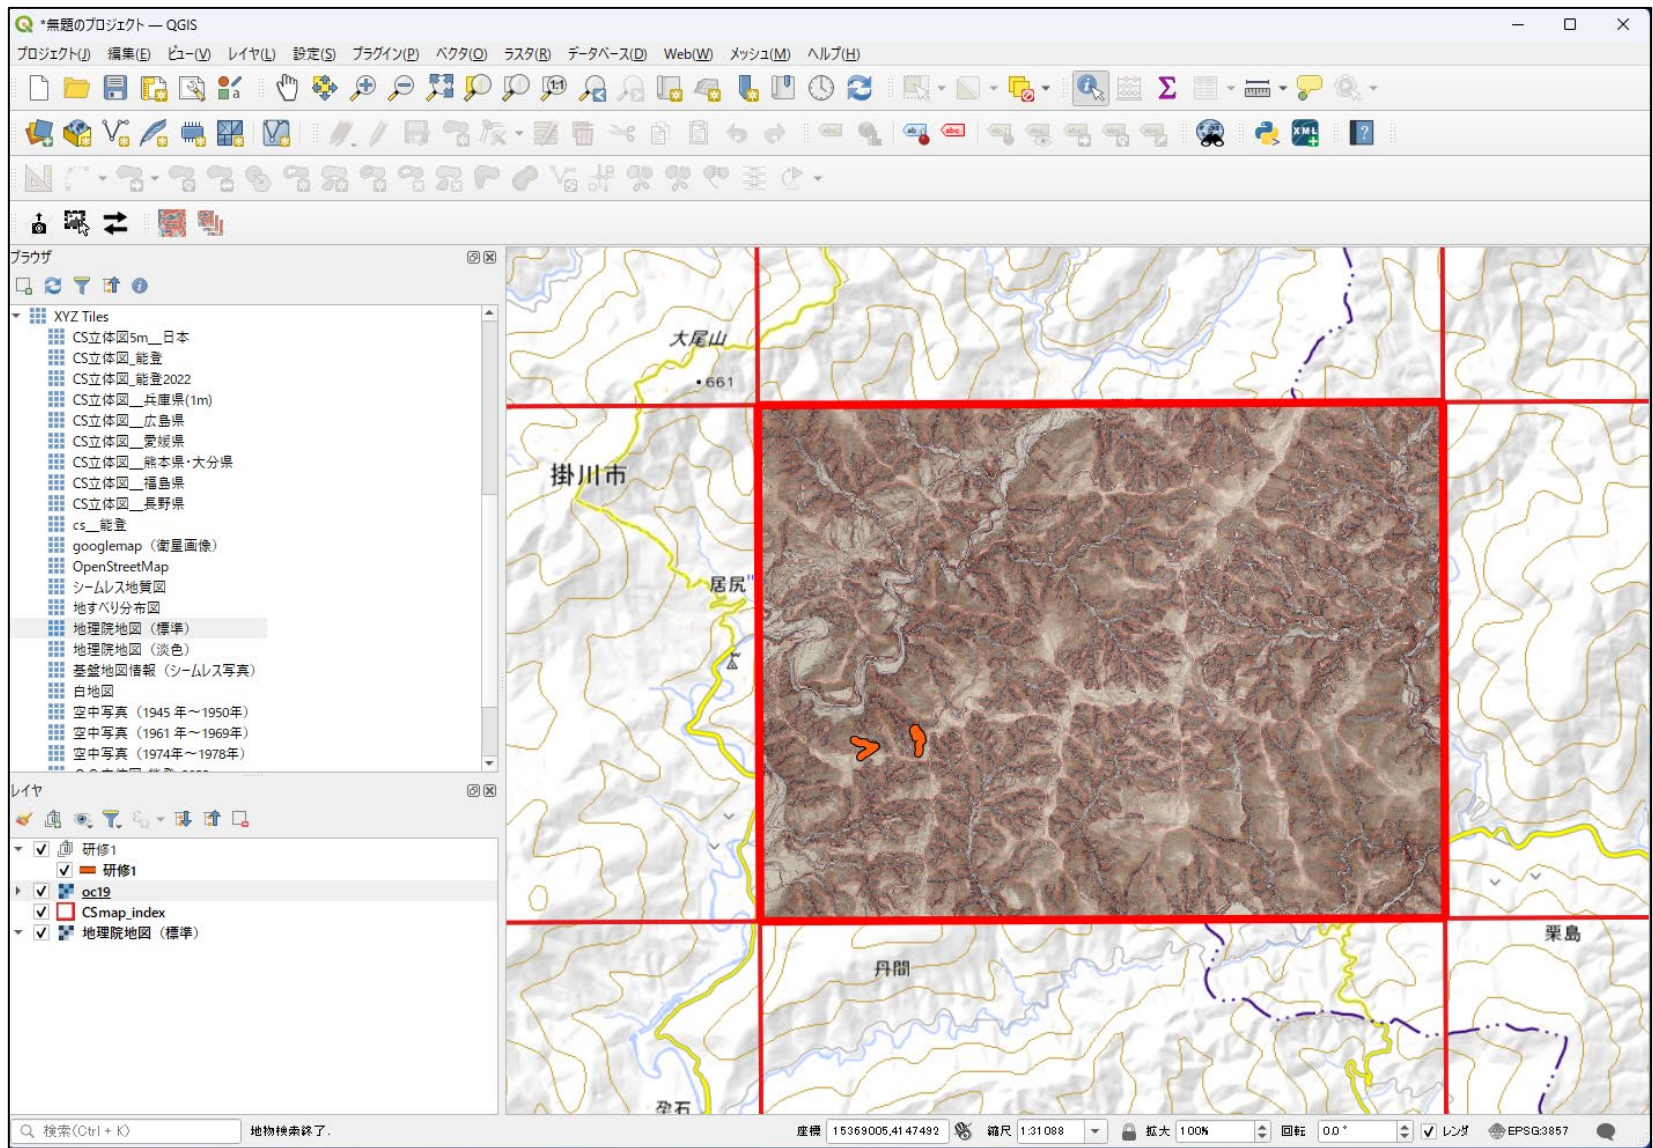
*無題のプロジェクト — QGIS

プロジェクト(J) 編集(E) ビュー(V) レイヤ(L) 設定(S) プラグイン(P) ベクタ(O) ラスタ(R) データベース(D) Web(W) メッシュ(M) ヘルプ(H)

ブラウザ

XYZ Tiles
CS立体図5m__日本
CS立体図_能登
CS立体図_能登2022
CS立体図__兵庫県(1m)
CS立体図__広島県
CS立体図__愛媛県
CS立体図__熊本県・大分県
CS立体図__福島県
CS立体図__長野県
cs__能登
googlemap（衛星画像）
OpenStreetMap
シームレス地質図
地すべり分布図
地理院地図（標準）
地理院地図（淡色）
基盤地図情報（シームレス写真）
白地図
空中写真（1945 年～1950年）
空中写真（1961 年～1969年）
空中写真（1974年～1978年）

レイヤ

研修1
研修1
oc19
CSmap_index
地理院地図（標準）

大尾山
661
掛川市
居尻
栗島
丹間
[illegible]石

検索(Ctrl + K)
地物検索終了.
座標 15369005,4147492
縮尺 1:31088
拡大 100%
回転 0.0 °
レンダ
EPSG:3857